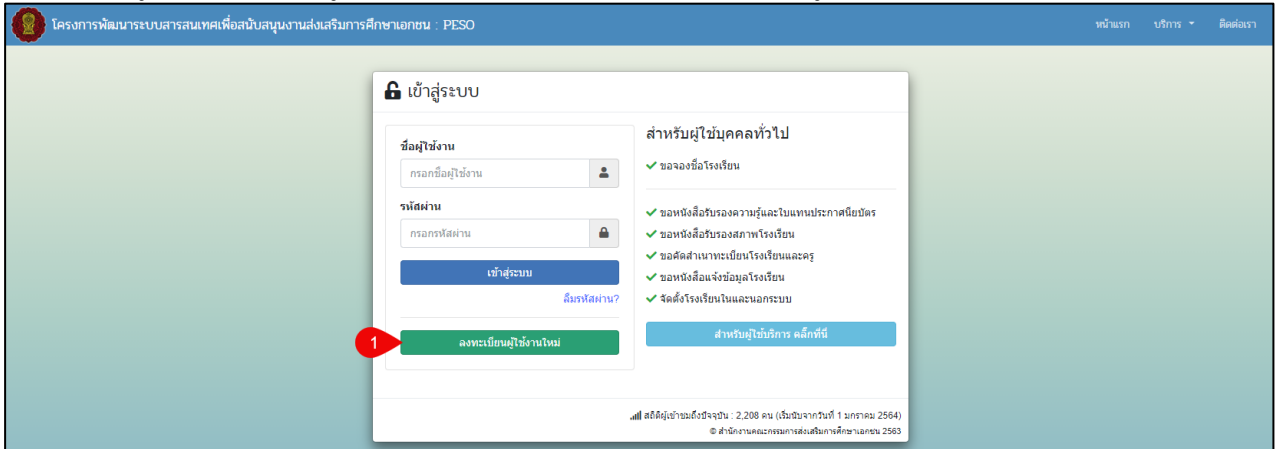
โครงการพัฒนาระบบสารสนเทศเพื่อสนับสนุนงานส่งเสริมการศึกษาเอกชน : PESO

หน้าแรก บริการ ติดต่อเรา

เข้าสู่ระบบ

ชื่อผู้ใช้งาน
กรอกชื่อผู้ใช้งาน

รหัสผ่าน
กรอกรหัสผ่าน

เข้าสู่ระบบ

ลืมรหัสผ่าน?

1

ลงทะเบียนผู้ใช้งานใหม่

สำหรับผู้ใช้บุคคลทั่วไป

✔ ขอจองชื่อโรงเรียน

✔ ขอหนังสือรับรองความรู้และใบแทนประกาศนียบัตร
✔ ขอหนังสือรับรองสภาพโรงเรียน
✔ ขอคัดสำเนาทะเบียนโรงเรียนและครู
✔ ขอหนังสือแจ้งข้อมูลโรงเรียน
✔ จัดตั้งโรงเรียนในและนอกระบบ

สำหรับผู้ใช้บริการ คลิ๊กที่นี่

สถิติผู้เข้าชมถึงปัจจุบัน : 2,208 คน (เริ่มนับจากวันที่ 1 มกราคม 2564)
© สำนักงานคณะกรรมการส่งเสริมการศึกษาเอกชน 2563